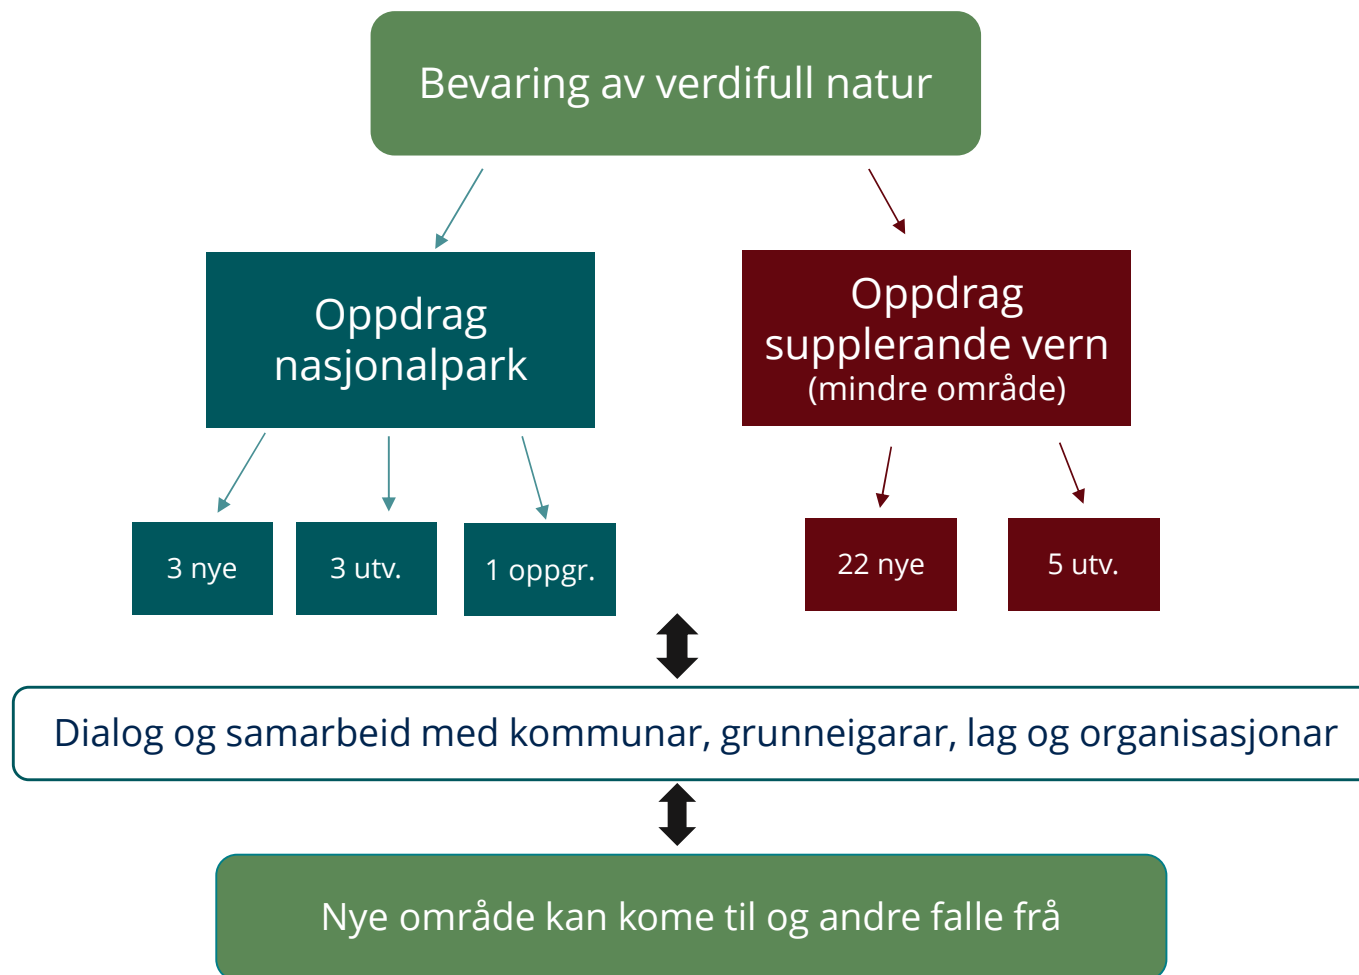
Bevaring av verdifull natur

Oppdrag nasjonalpark

Oppdrag supplerande vern (mindre område)

3 nye

3 utv.

1 oppgr.

22 nye

5 utv.

Dialog og samarbeid med kommunar, grunneigarar, lag og organisasjonar

Nye område kan kome til og andre falle frå